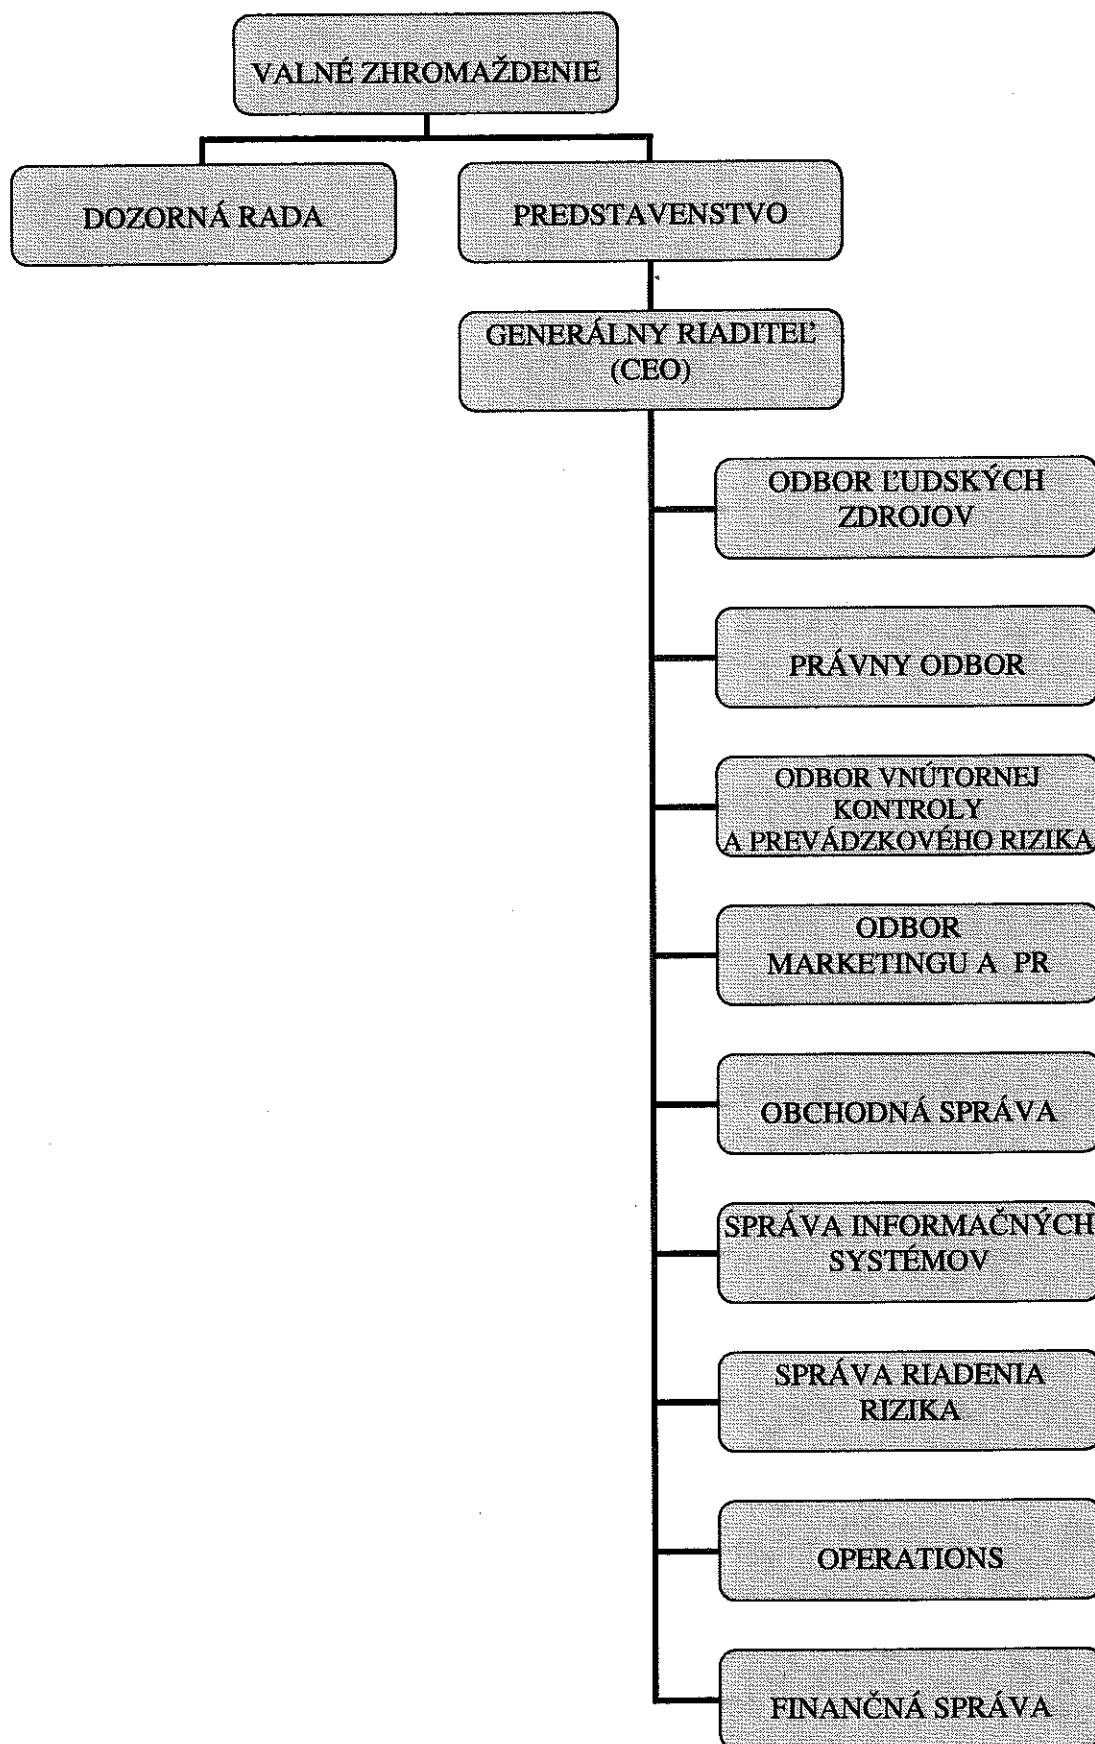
VALNÉ ZHROMAŽDENIE

DOZORNÁ RADA

PREDSTAVENSTVO

GENERÁLNY RIADITEĽ (CEO)

ODBOR ĽUDSKÝCH ZDROJOV

PRÁVNY ODBOR

ODBOR VNÚTORNEJ KONTROLY A PREVÁDZKOVÉHO RIZIKA

ODBOR MARKETINGU A PR

OBCHODNÁ SPRÁVA

SPRÁVA INFORMAČNÝCH SYSTÉMOV

SPRÁVA RIADENIA RIZIKA

OPERATIONS

FINANČNÁ SPRÁVA